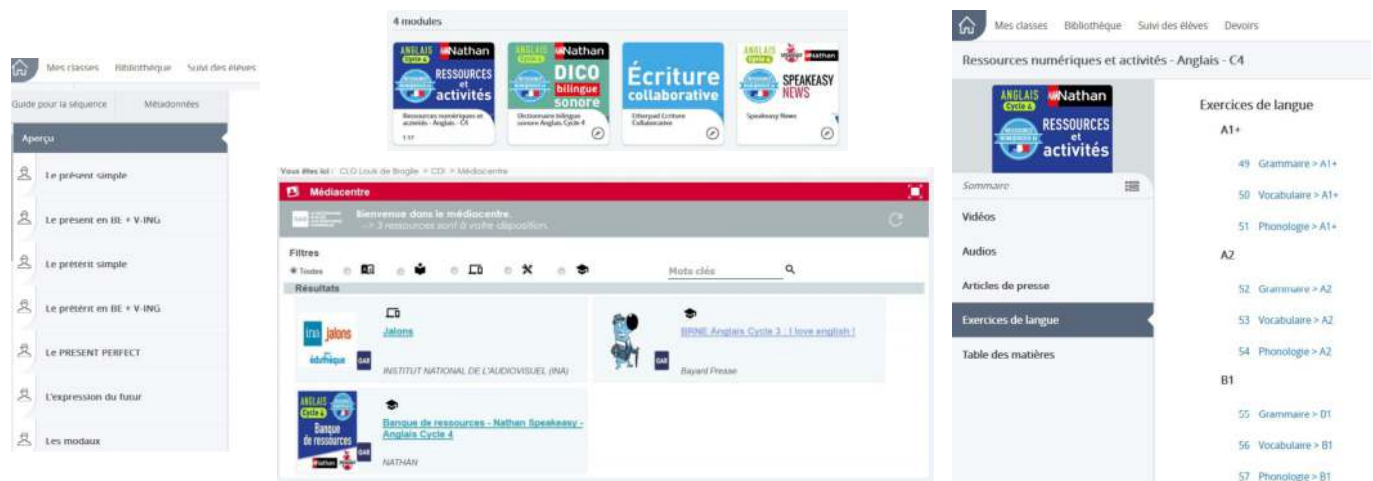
Mes classes Bibliothèque Suivi des élèves

Guide pour la séquence Métadonnées

Aperçu

Le présent simple

Le présent en BE + V-ING

Le prétérit simple

Le prétérit en BE + V-ING

Le PRESENT PERFECT

L'expression du futur

Les modaux

4 modules

ANGLAIS Cycle 4 Nathan RESSOURCES et activités

Ressources numériques et activités - Anglais - C4

ANGLAIS Cycle 4 Nathan DICO bilingue sonore

Dictionnaire bilingue sonore Anglais Cycle 4

Écriture collaborative

Etherpad Écriture Collaborative

SPEAKEASY NEWS

Speakeasy News

Vous êtes ici : CLG Louis de Broglie > CDI > Médiacentre

Médiacentre

Bienvenue dans le médiacentre.
--> 3 ressources sont à votre disposition.

Filtres

Toutes

Mots clés

Résultats

ina jalons éduthèque

Jalons

INSTITUT NATIONAL DE L'AUDIOVISUEL (INA)

BRNE Anglais Cycle 3 : I love english !

Bayard Presse

ANGLAIS Cycle 4 Banque de ressources

Banque de ressources - Nathan Speakeasy - Anglais Cycle 4

NATHAN

Mes classes Bibliothèque Suivi des élèves Devoirs

Ressources numériques et activités - Anglais - C4

ANGLAIS Cycle 4 Nathan RESSOURCES et activités

Sommaire

Vidéos

Audios

Articles de presse

Exercices de langue

Table des matières

Exercices de langue

A1+

49 Grammaire > A1+

50 Vocabulaire > A1+

51 Phonologie > A1+

A2

52 Grammaire > A2

53 Vocabulaire > A2

54 Phonologie > A2

B1

55 Grammaire > B1

56 Vocabulaire > B1

57 Phonologie > B1